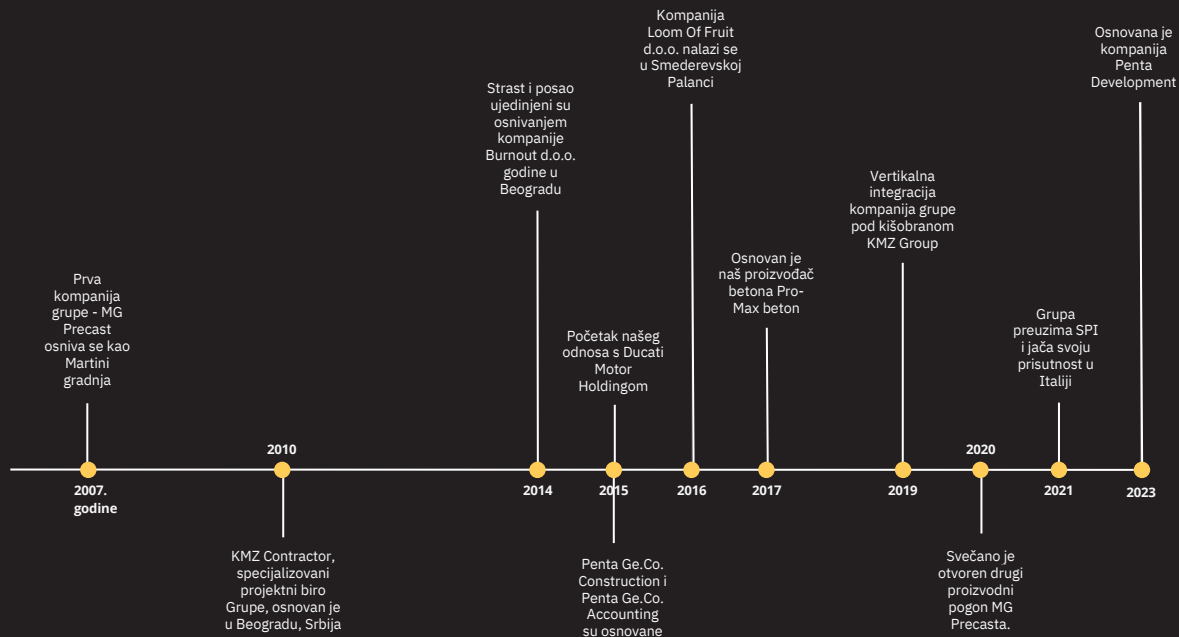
Prva kompanija grupe - MG Precast osniva se kao Martini gradnja

2007. godine

2010

KMZ Contractor, specijalizovani projektni biro Grupe, osnovan je u Beogradu, Srbija

Strast i posao ujedinjeni su osnivanjem kompanije Burnout d.o.o. godine u Beogradu

2014

Početak našeg odnosa s Ducati Motor Holdingom

2015

Penta Ge.Co. Construction i Penta Ge.Co. Accounting su osnovane

Kompanija Loom Of Fruit d.o.o. nalazi se u Smederevskoj Palanci

2016

Osnovan je naš proizvođač betona Pro-Max beton

2017

Vertikalna integracija kompanija grupe pod kišobranom KMZ Group

2019

2020

Svečano je otvoren drugi proizvodni pogon MG Precasta.

Grupa preuzima SPI i jača svoju prisutnost u Italiji

2021

Osnovana je kompanija Penta Development

2023